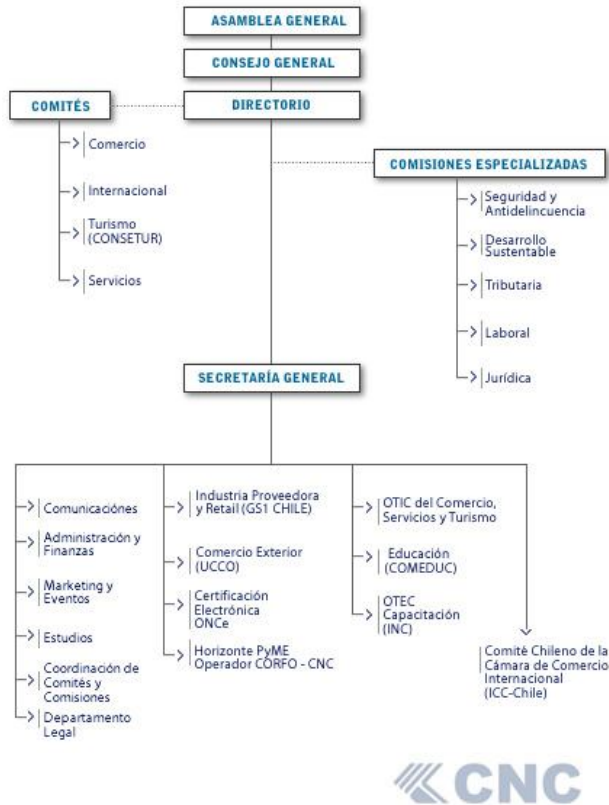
ASAMBLEA GENERAL

CONSEJO GENERAL

COMITÉS

DIRECTORIO

Comercio

Internacional

Turismo (CONSETUR)

Servicios

COMISIONES ESPECIALIZADAS

Seguridad y Antidelincuencia

Desarrollo Sustentable

Tributaria

Laboral

Jurídica

SECRETARÍA GENERAL

Comunicaciones

Administración y Finanzas

Marketing y Eventos

Estudios

Coordinación de Comités y Comisiones

Departamento Legal

Industria Proveedora y Retail (GS1 CHILE)

Comercio Exterior (UCCO)

Certificación Electrónica ONCe

Horizonte PyME Operador CORFO - CNC

OTIC del Comercio, Servicios y Turismo

Educación (COMEDUC)

OTEC Capacitación (INC)

Comité Chileno de la Cámara de Comercio Internacional (ICC-Chile)

CNC